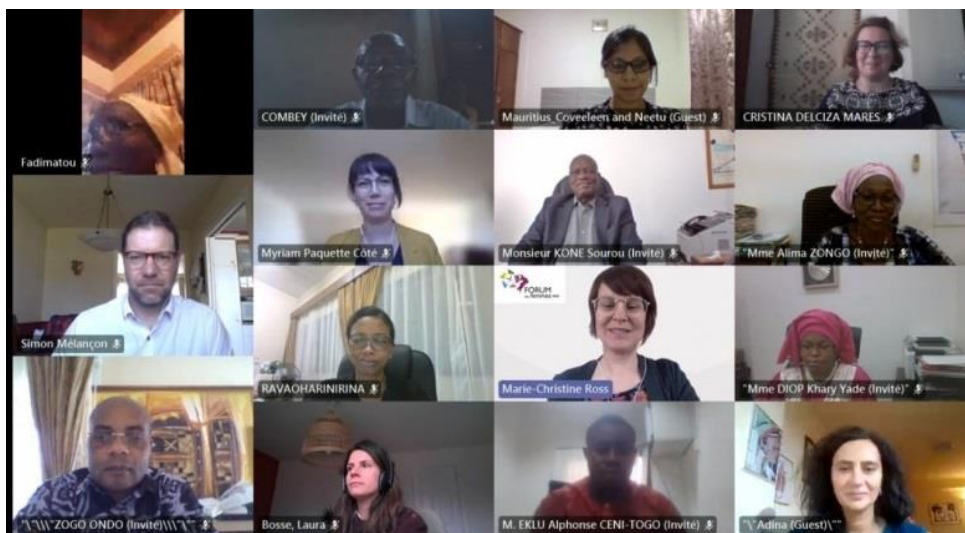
Fadimatou

COMBEY (Invité)

Mauritius_Coveeleen and Neetu (Guest)

CRISTINA DELCIZA MARES

Simon Mélançon

Myriam Paquette Côté

Monsieur KONE Sourou (Invité)

"Mme Alima ZONGO (Invité)"

RAVAOHARINIRINA

FORUM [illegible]

Marie-Christine Ross

"Mme DIOP Khary Yade (Invité)"

"\"\\\"ZOGO ONDO (Invité)\\\"\""

Bosse, Laura

M. EKLU Alphonse CENI-TOGO (Invité)

"\"Adina (Guest)\""